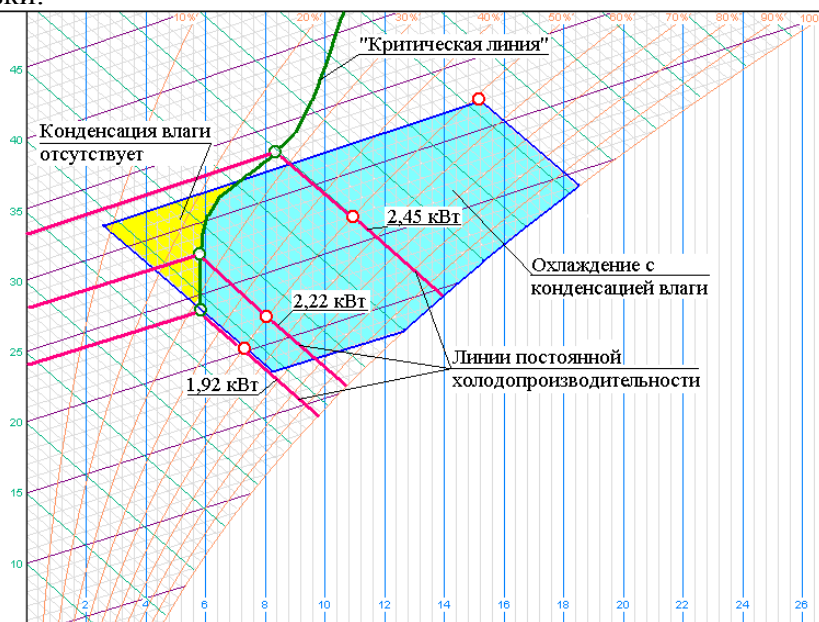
ки.

10% 20% 30% 40% 50% 60% 70% 80% 90% 100

"Критическая линия"

45

40

35

30

25

20

15

10

Конденсация влаги отсутствует

2,45 кВт

Охлаждение с конденсацией влаги

2,22 кВт

Линии постоянной холодопроизводительности

1,92 кВт

2 4 6 8 10 12 14 16 18 20 22 24 26